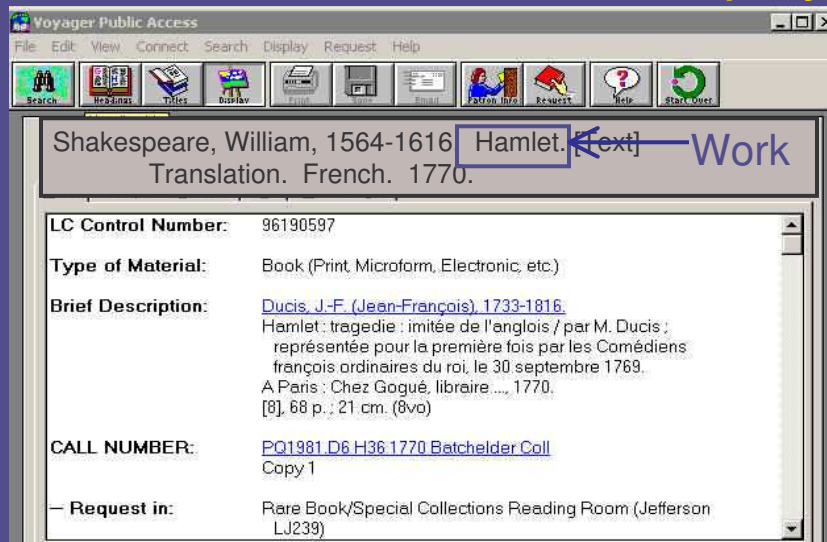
Voyager Public Access

File Edit View Connect Search Display Request Help

Search Headings Titles Display Print Save Email Patron Info Request Help Start Over

Shakespeare, William, 1564-1616. Hamlet. [Text] Translation. French. 1770.

Work

| | |
|---|---|
| LC Control Number: | 96190597 |
| Type of Material: | Book (Print, Microform, Electronic, etc.) |
| Brief Description: | Ducis, J.-F. (Jean-François), 1733-1816. Hamlet : tragedie : imitée de l'anglois / par M. Ducis ; représentée pour la première fois par les Comédiens françois ordinaires du roi, le 30 septembre 1769. A Paris : Chez Gogué, libraire ..., 1770. [8], 68 p. ; 21 cm. (8vo) |
| CALL NUMBER: | PQ1981.D6 H36 1770 Batchelder Coll Copy 1 |
| -- Request in: | Rare Book/Special Collections Reading Room (Jefferson LJ239) |